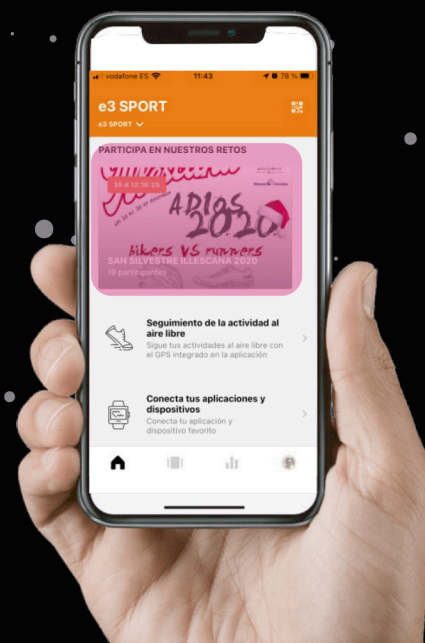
vodafone ES 11:43 78 %

e3 SPORT

e3 SPORT

PARTICIPA EN NUESTROS RETOS

5d 12:16:25

ADIOS 2020

bikers VS runners

SAN SILVESTRE ILLESCANA 2020

19 participantes

Seguimiento de la actividad al aire libre

Sigue tus actividades al aire libre con el GPS integrado en la aplicación

Conecta tus aplicaciones y dispositivos

Conecta tu aplicación y dispositivo favorito